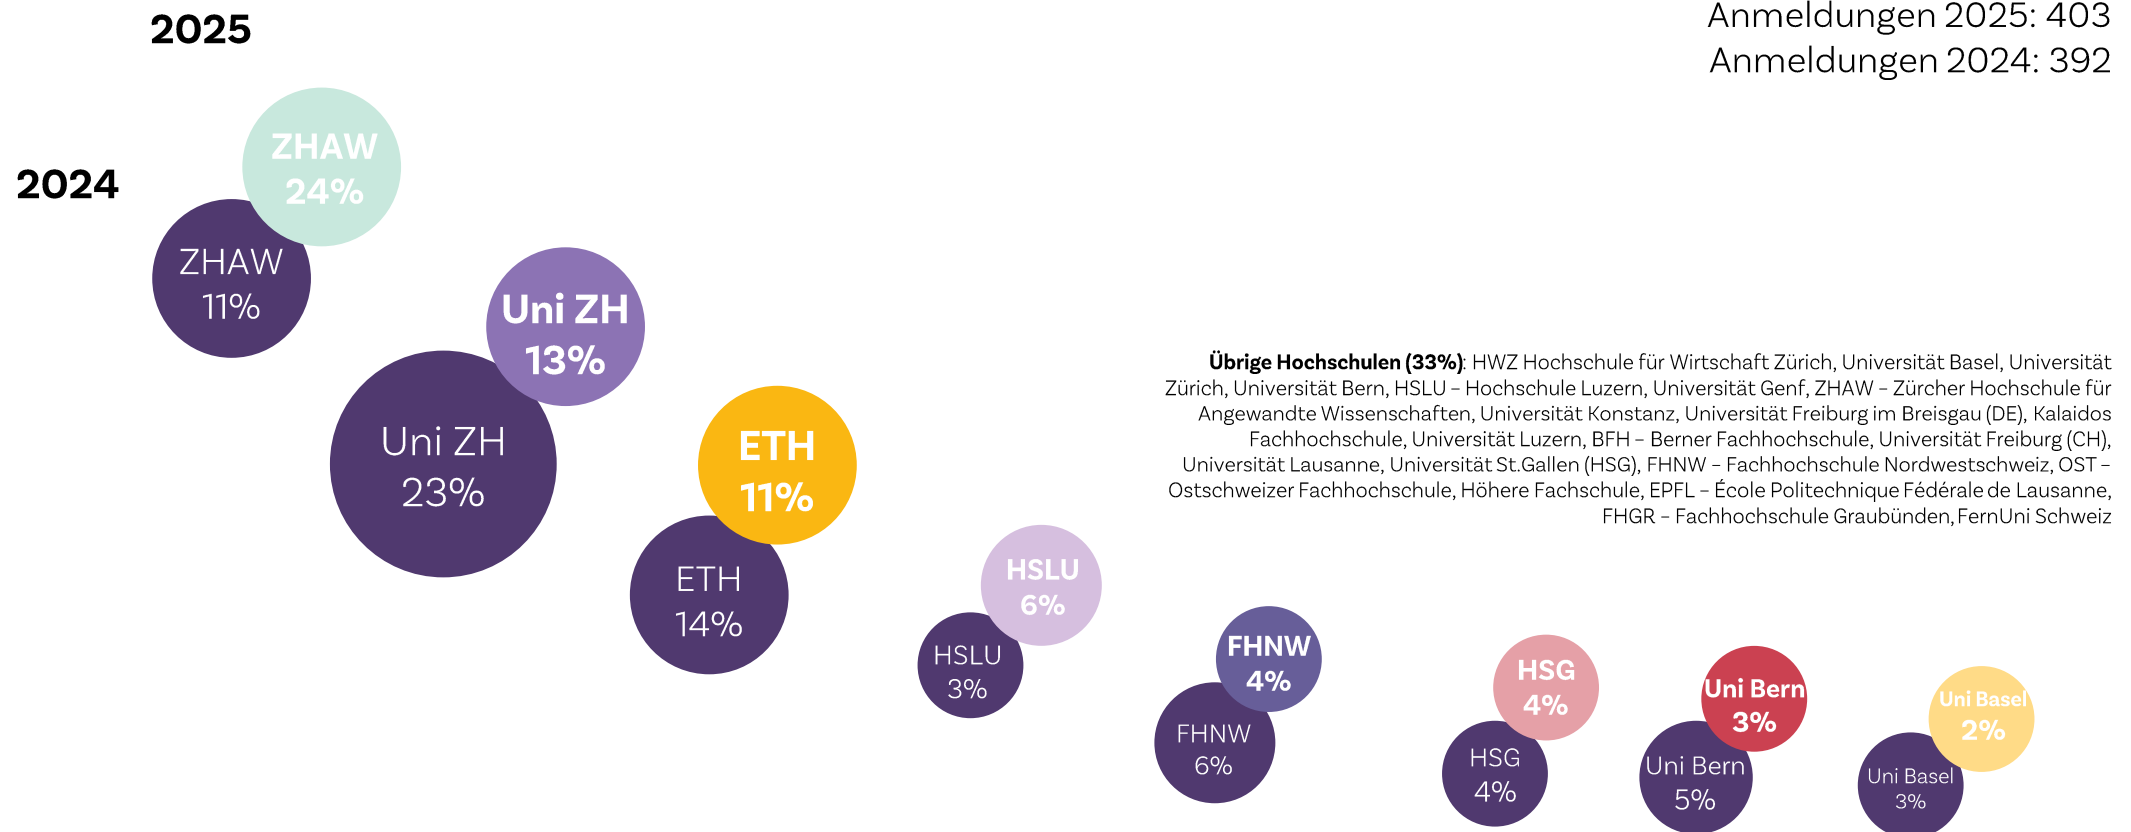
2025

2024

Anmeldungen 2025: 403
Anmeldungen 2024: 392

ZHAW
24%

ZHAW
11%

Uni ZH
13%

Uni ZH
23%

ETH
11%

ETH
14%

**Übrige Hochschulen (33%)**: HWZ Hochschule für Wirtschaft Zürich, Universität Basel, Universität Zürich, Universität Bern, HSLU – Hochschule Luzern, Universität Genf, ZHAW – Zürcher Hochschule für Angewandte Wissenschaften, Universität Konstanz, Universität Freiburg im Breisgau (DE), Kalaidos Fachhochschule, Universität Luzern, BFH – Berner Fachhochschule, Universität Freiburg (CH), Universität Lausanne, Universität St.Gallen (HSG), FHNW – Fachhochschule Nordwestschweiz, OST – Ostschweizer Fachhochschule, Höhere Fachschule, EPFL – École Politechnique Fédérale de Lausanne, FHGR – Fachhochschule Graubünden, FernUni Schweiz

HSLU
6%

HSLU
3%

FHNW
4%

FHNW
6%

HSG
4%

HSG
4%

Uni Bern
3%

Uni Bern
5%

Uni Basel
2%

Uni Basel
3%